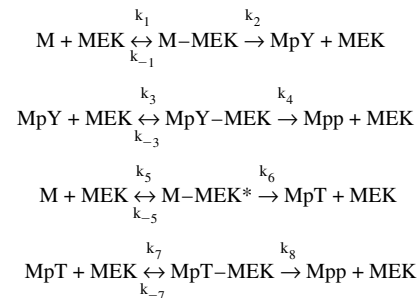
$M + MEK \underset{k_{-1}}{\overset{k_1}{\leftrightarrow}} M{-}MEK \overset{k_2}{\rightarrow} MpY + MEK$

$MpY + MEK \underset{k_{-3}}{\overset{k_3}{\leftrightarrow}} MpY{-}MEK \overset{k_4}{\rightarrow} Mpp + MEK$

$M + MEK \underset{k_{-5}}{\overset{k_5}{\leftrightarrow}} M{-}MEK^* \overset{k_6}{\rightarrow} MpT + MEK$

$MpT + MEK \underset{k_{-7}}{\overset{k_7}{\leftrightarrow}} MpT{-}MEK \overset{k_8}{\rightarrow} Mpp + MEK$